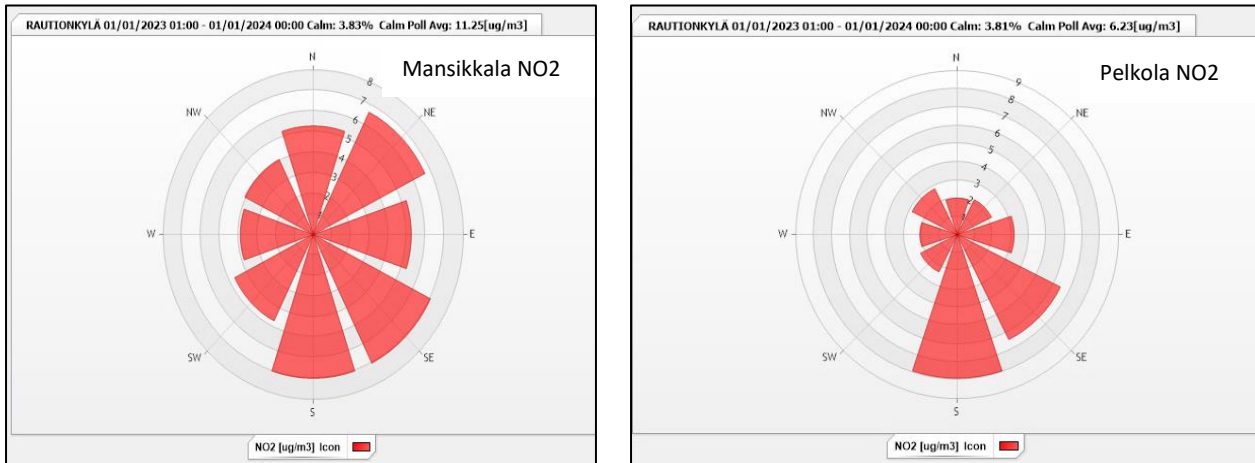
RAUTIONKYLÄ 01/01/2023 01:00 - 01/01/2024 00:00 Calm: 3.83% Calm Poll Avg: 11.25[ug/m3]

Mansikkala NO2

N
NE
E
SE
S
SW
W
NW

1
2
3
4
5
6
7
8

NO2 [ug/m3] Icon

RAUTIONKYLÄ 01/01/2023 01:00 - 01/01/2024 00:00 Calm: 3.81% Calm Poll Avg: 6.23[ug/m3]

Pelkola NO2

N
NE
E
SE
S
SW
W
NW

1
2
3
4
5
6
7
8
9

NO2 [ug/m3] Icon